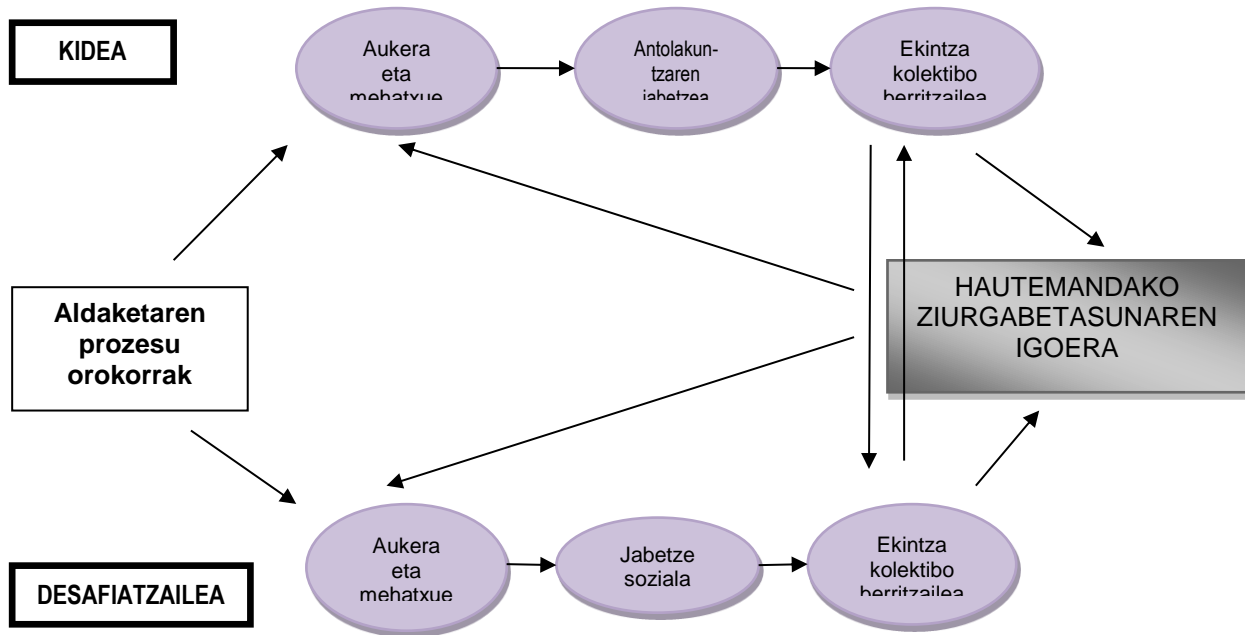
KIDEA

Aukera eta mehatxue

Antolakuntzaren jabetzea

Ekintza kolektibo berritzailea

Aldaketaren prozesu orokorrak

HAUTEMANDAKO ZIURGABETASUNAREN IGOERA

Aukera eta mehatxue

Jabetze soziala

Ekintza kolektibo berritzailea

DESAFIATZAILEA